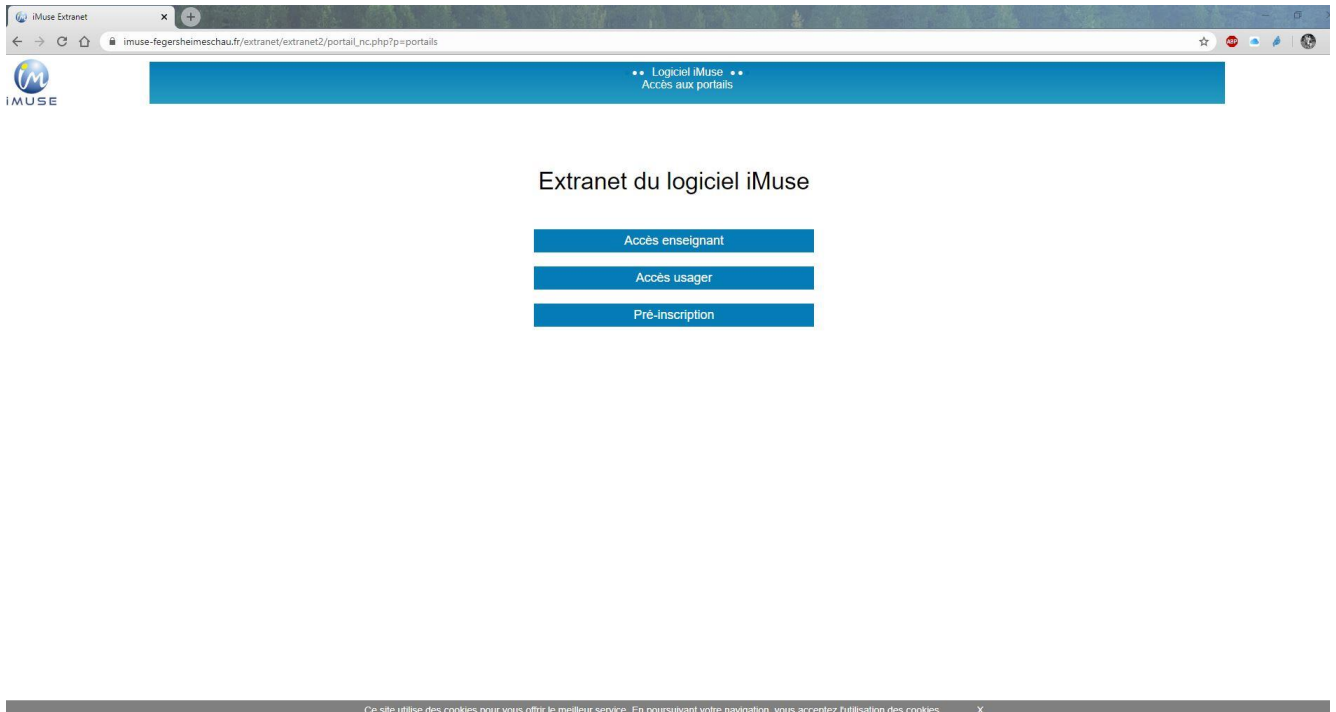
iMuse Extranet

imuse-fegersheimeschau.fr/extranet/extranet2/portail_nc.php?p=portails

iMUSE

•• Logiciel iMuse ••
Accès aux portails

Extranet du logiciel iMuse

Accès enseignant

Accès usager

Pré-inscription

Ce site utilise des cookies pour vous offrir le meilleur service. En poursuivant votre navigation, vous acceptez l'utilisation des cookies. X